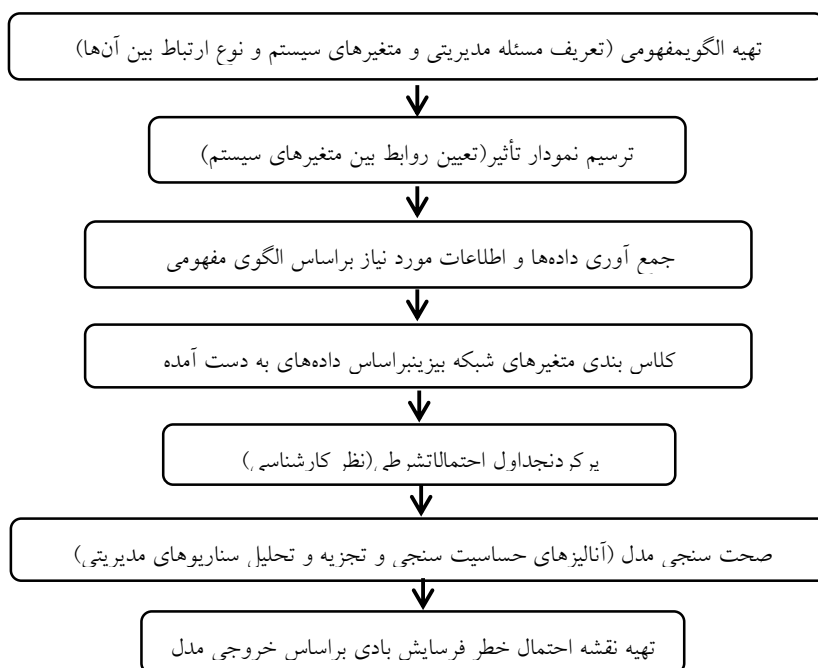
تهیه الگویمفهومی (تعریف مسئله مدیریتی و متغیرهای سیستم و نوع ارتباط بین آن‌ها)

ترسیم نمودار تأثیر(تعیین روابط بین متغیرهای سیستم)

جمع آوری داده‌ها و اطلاعات مورد نیاز براساس الگوی مفهومی

کلاس بندی متغیرهای شبکه بیزینبراساس داده‌های به دست آمده

پرکردنجداول احتمالاتشرطی(نظر کارشناسی)

صحت سنجی مدل (آنالیزهای حساسیت سنجی و تجزیه و تحلیل سناریوهای مدیریتی)

تهیه نقشه احتمال خطر فرسایش بادی براساس خروجی مدل